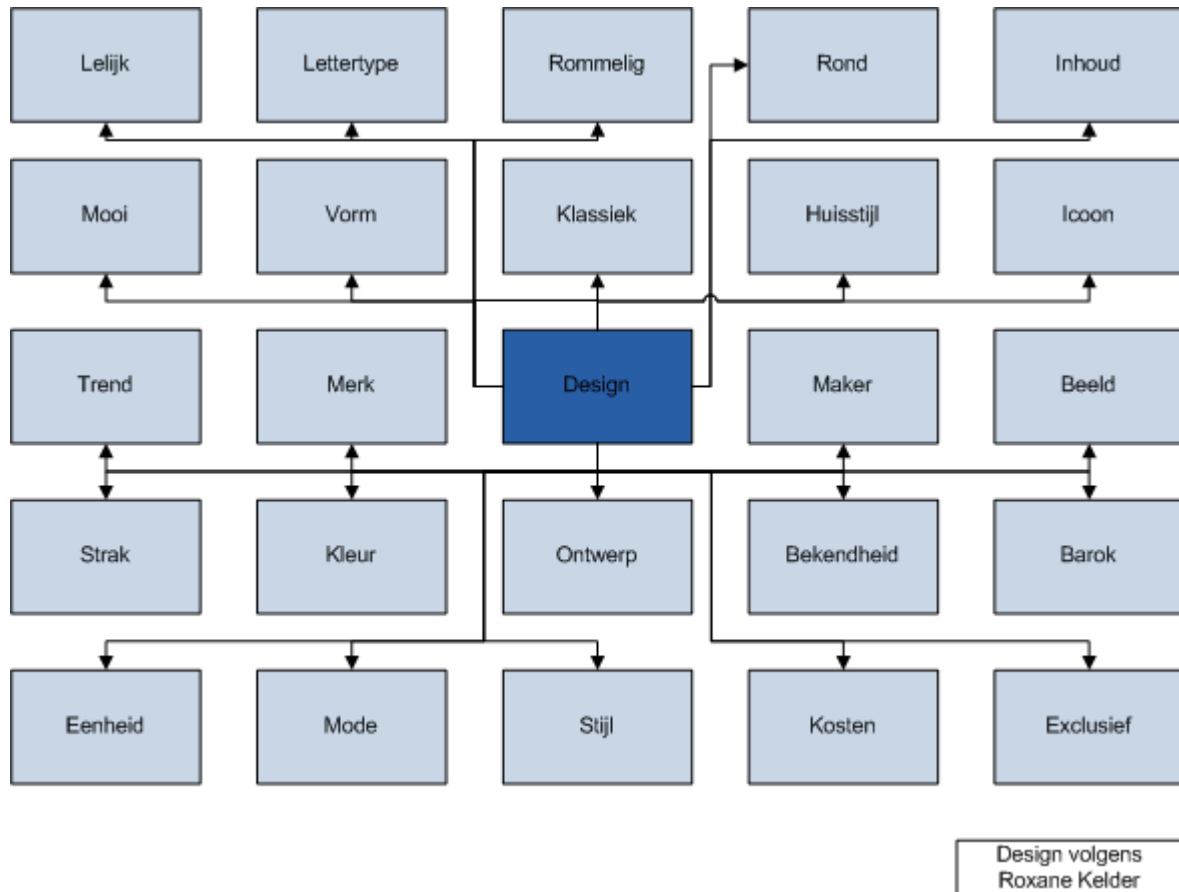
Lelijk

Lettertype

Rommelig

Rond

Inhoud

Mooi

Vorm

Klassiek

Huisstijl

Icoon

Trend

Merk

Design

Maker

Beeld

Strak

Kleur

Ontwerp

Bekendheid

Barok

Eenheid

Mode

Stijl

Kosten

Exclusief

Design volgens Roxane Kelder